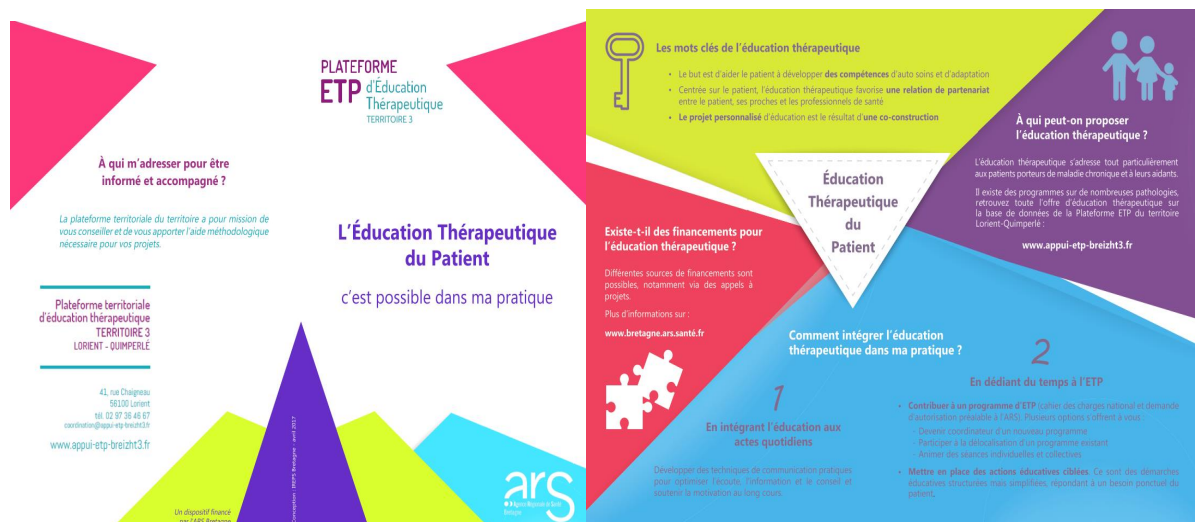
PLATEFORME
ETP d'Éducation Thérapeutique
TERRITOIRE 3

À qui m'adresser pour être informé et accompagné ?

La plateforme territoriale du territoire a pour mission de vous conseiller et de vous apporter l'aide méthodologique nécessaire pour vos projets.

L'Éducation Thérapeutique du Patient

c'est possible dans ma pratique

Plateforme territoriale d'éducation thérapeutique
TERRITOIRE 3
LORIENT - QUIMPERLÉ

41, rue Chaigneau
56100 Lorient
tél. 02 97 36 46 67
coordination@appui-etp-breizht3.fr

www.appui-etp-breizht3.fr

Conception : IREPS Bretagne - avril 2017

Un dispositif financé par l'ARS Bretagne

ars
Agence Régionale de Santé
Bretagne

Les mots clés de l'éducation thérapeutique

• Le but est d'aider le patient à développer des compétences d'auto soins et d'adaptation
• Centrée sur le patient, l'éducation thérapeutique favorise une relation de partenariat entre le patient, ses proches et les professionnels de santé
• Le projet personnalisé d'éducation est le résultat d'une co-construction

À qui peut-on proposer l'éducation thérapeutique ?

L'éducation thérapeutique s'adresse tout particulièrement aux patients porteurs de maladie chronique et à leurs aidants.

Il existe des programmes sur de nombreuses pathologies, retrouvez toute l'offre d'éducation thérapeutique sur la base de données de la Plateforme ETP du territoire Lorient-Quimperlé :

www.appui-etp-breizht3.fr

Éducation Thérapeutique du Patient

Existe-t-il des financements pour l'éducation thérapeutique ?

Différentes sources de financements sont possibles, notamment via des appels à projets.

Plus d'informations sur :

www.bretagne.ars.santé.fr

Comment intégrer l'éducation thérapeutique dans ma pratique ?

1
En intégrant l'éducation aux actes quotidiens

Développer des techniques de communication pratiques pour optimiser l'écoute, l'information et le conseil et soutenir la motivation au long cours.

2
En dédiant du temps à l'ETP

• Contribuer à un programme d'ETP (cahier des charges national et demande d'autorisation préalable à l'ARS). Plusieurs options s'offrent à vous :
- Devenir coordinateur d'un nouveau programme
- Participer à la délocalisation d'un programme existant
- Animer des séances individuelles et collectives

• Mettre en place des actions éducatives ciblées. Ce sont des démarches éducatives structurées mais simplifiées, répondant à un besoin ponctuel du patient.